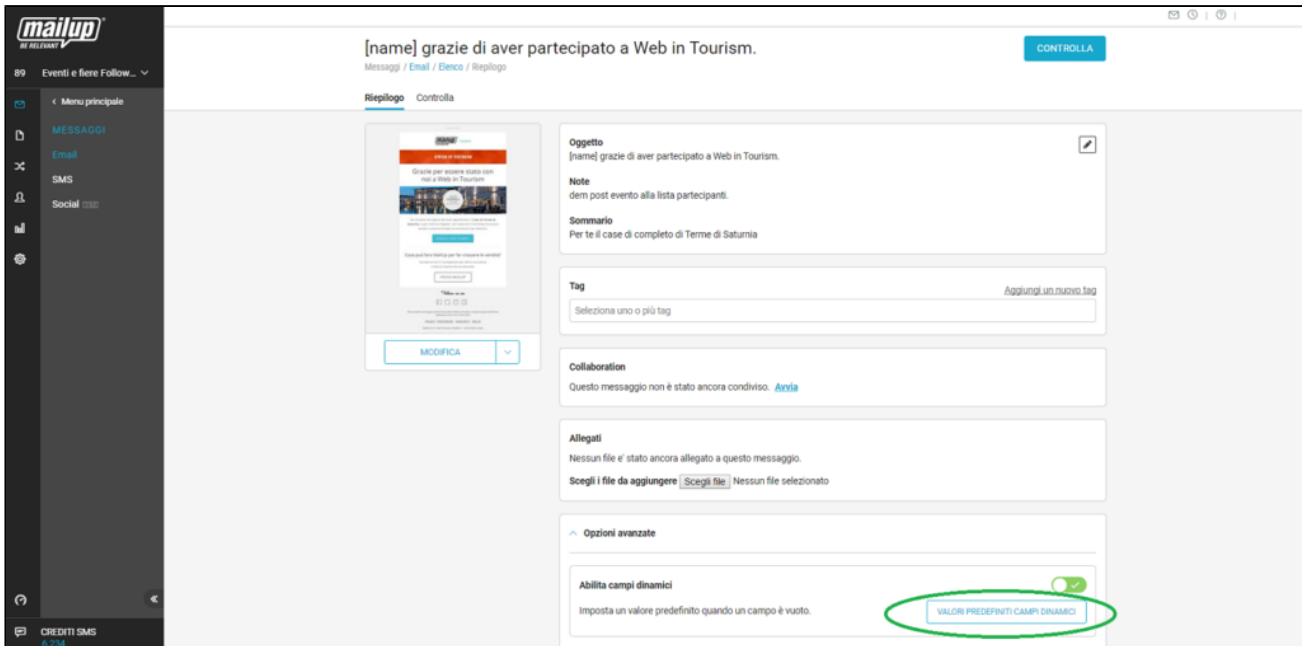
mailup
BE RELEVANT

89 Eventi e fiere Follow...

< Menu principale

MESSAGGI
Email
SMS
Social

CREDITI SMS
6.234

[name] grazie di aver partecipato a Web in Tourism.
Messaggi / Email / Elenco / Riepilogo

CONTROLLA

Riepilogo Controlla

Grazie per essere stato con noi a Web in Tourism

MODIFICA

Oggetto
[name] grazie di aver partecipato a Web in Tourism.

Note
dem post evento alla lista partecipanti.

Sommario
Per te il case di completo di Terme di Saturnia

Tag
Aggiungi un nuovo tag
Seleziona uno o più tag

Collaboration
Questo messaggio non è stato ancora condiviso. Avvia

Allegati
Nessun file e' stato ancora allegato a questo messaggio.
Scegli i file da aggiungere Scegli file Nessun file selezionato

Opzioni avanzate

Abilita campi dinamici
Imposta un valore predefinito quando un campo è vuoto.
VALORI PREDEFINITI CAMPI DINAMICI